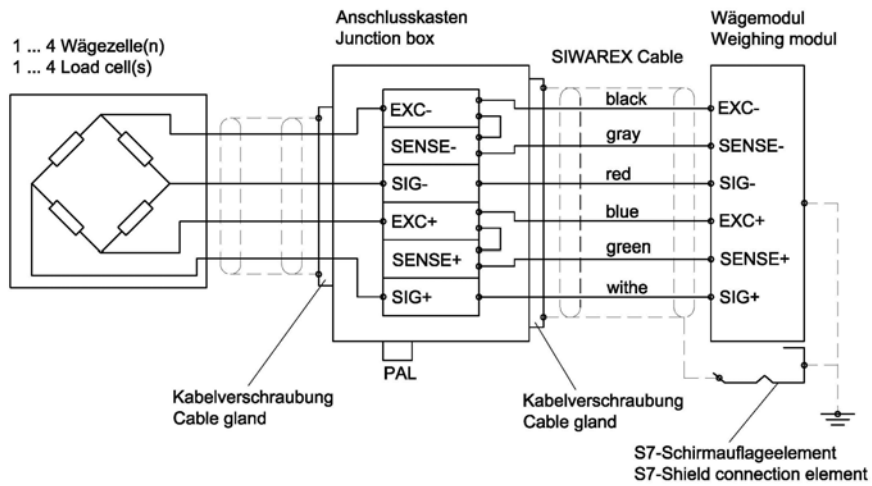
1 ... 4 Wägezelle(n)
1 ... 4 Load cell(s)

Anschlusskasten
Junction box

SIWAREX Cable

Wägemodul
Weighing modul

EXC-
SENSE-
SIG-
EXC+
SENSE+
SIG+

black
gray
red
blue
green
withe

EXC-
SENSE-
SIG-
EXC+
SENSE+
SIG+

PAL

Kabelverschraubung
Cable gland

Kabelverschraubung
Cable gland

S7-Schirmauflageelement
S7-Shield connection element